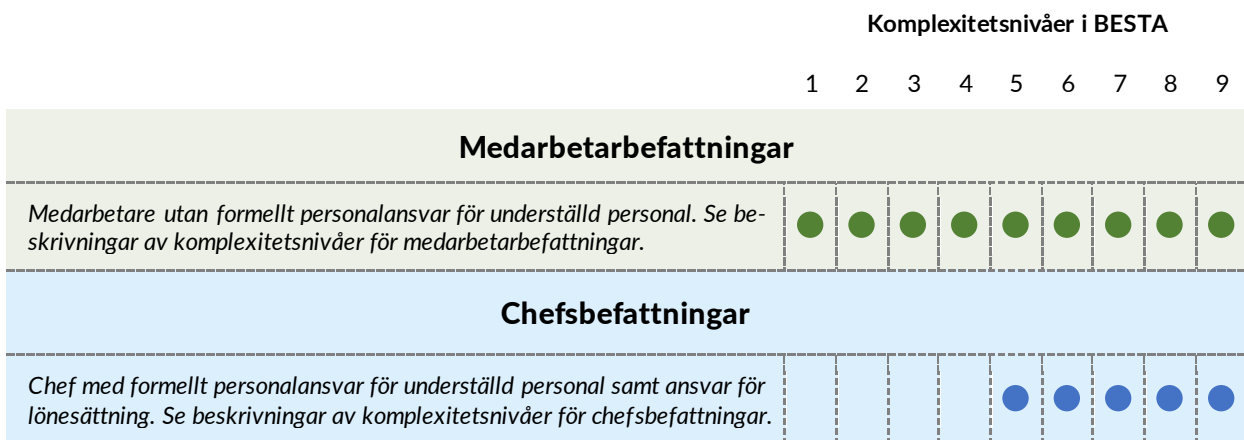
Komplexitetsnivåer i BESTA

| | 1 | 2 | 3 | 4 | 5 | 6 | 7 | 8 | 9 |
|---|---|---|---|---|---|---|---|---|---|
| **Medarbetarbefattningar** | | | | | | | | | |
| *Medarbetare utan formellt personalansvar för underställd personal. Se beskrivningar av komplexitetsnivåer för medarbetarbefattningar.* | ● | ● | ● | ● | ● | ● | ● | ● | ● |
| **Chefsbefattningar** | | | | | | | | | |
| *Chef med formellt personalansvar för underställd personal samt ansvar för lönesättning. Se beskrivningar av komplexitetsnivåer för chefsbefattningar.* | | | | | ● | ● | ● | ● | ● |